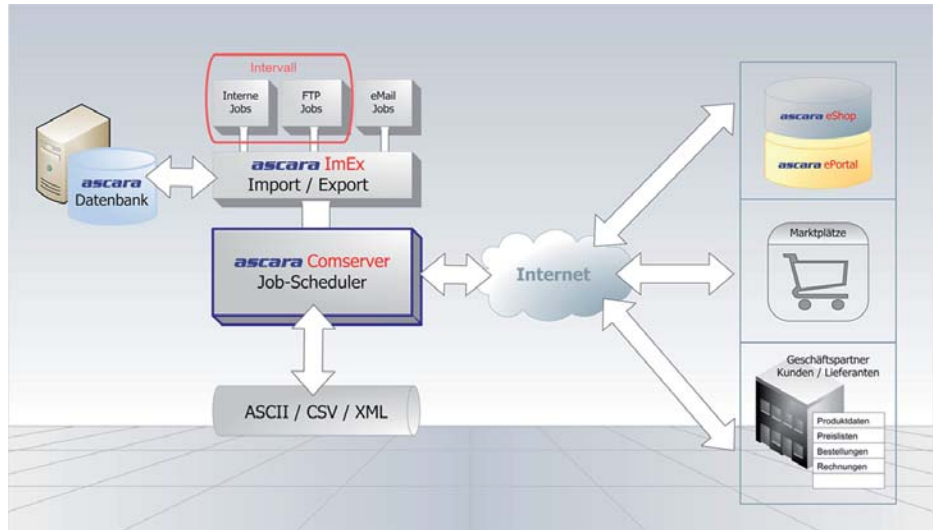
Intervall

Interne Jobs

FTP Jobs

eMail Jobs

ascara Datenbank

ascara ImEx
Import / Export

ascara Comserver
Job-Scheduler

Internet

ASCII / CSV / XML

ascara eShop

ascara ePortal

Marktplätze

Geschäftspartner
Kunden / Lieferanten

Produktdaten
Preislisten
Bestellungen
Rechnungen